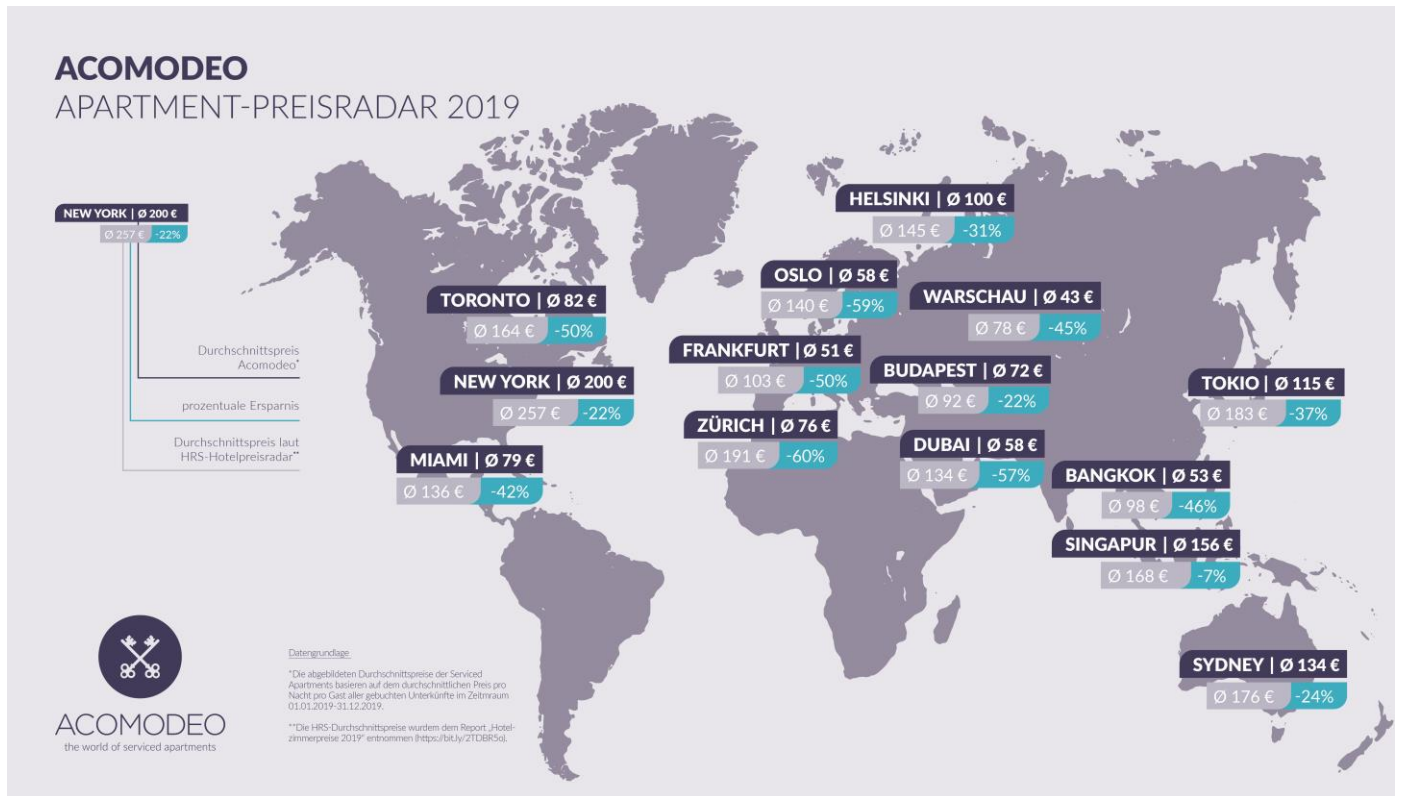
ACOMODEO
APARTMENT-PREISRADAR 2019

NEW YORK | Ø 200 €
Ø 257 € -22%

Durchschnittspreis Acomodeo*

prozentuale Ersparnis

Durchschnittspreis laut HRS-Hotelpreisradar**

HELSINKI | Ø 100 €
Ø 145 € -31%

OSLO | Ø 58 €
Ø 140 € -59%

TORONTO | Ø 82 €
Ø 164 € -50%

WARSCHAU | Ø 43 €
Ø 78 € -45%

FRANKFURT | Ø 51 €
Ø 103 € -50%

BUDAPEST | Ø 72 €
Ø 92 € -22%

NEW YORK | Ø 200 €
Ø 257 € -22%

TOKIO | Ø 115 €
Ø 183 € -37%

ZÜRICH | Ø 76 €
Ø 191 € -60%

DUBAI | Ø 58 €
Ø 134 € -57%

MIAMI | Ø 79 €
Ø 136 € -42%

BANGKOK | Ø 53 €
Ø 98 € -46%

SINGAPUR | Ø 156 €
Ø 168 € -7%

SYDNEY | Ø 134 €
Ø 176 € -24%

ACOMODEO
the world of serviced apartments

Datengrundlage:

*Die abgebildeten Durchschnittspreise der Serviced Apartments basieren auf dem durchschnittlichen Preis pro Nacht pro Gast aller gebuchten Unterkünfte im Zeitraum 01.01.2019-31.12.2019.

**Die HRS-Durchschnittspreise wurdem dem Report „Hotelzimmerpreise 2019" entnommen (https://bit.ly/2TDBR5o).